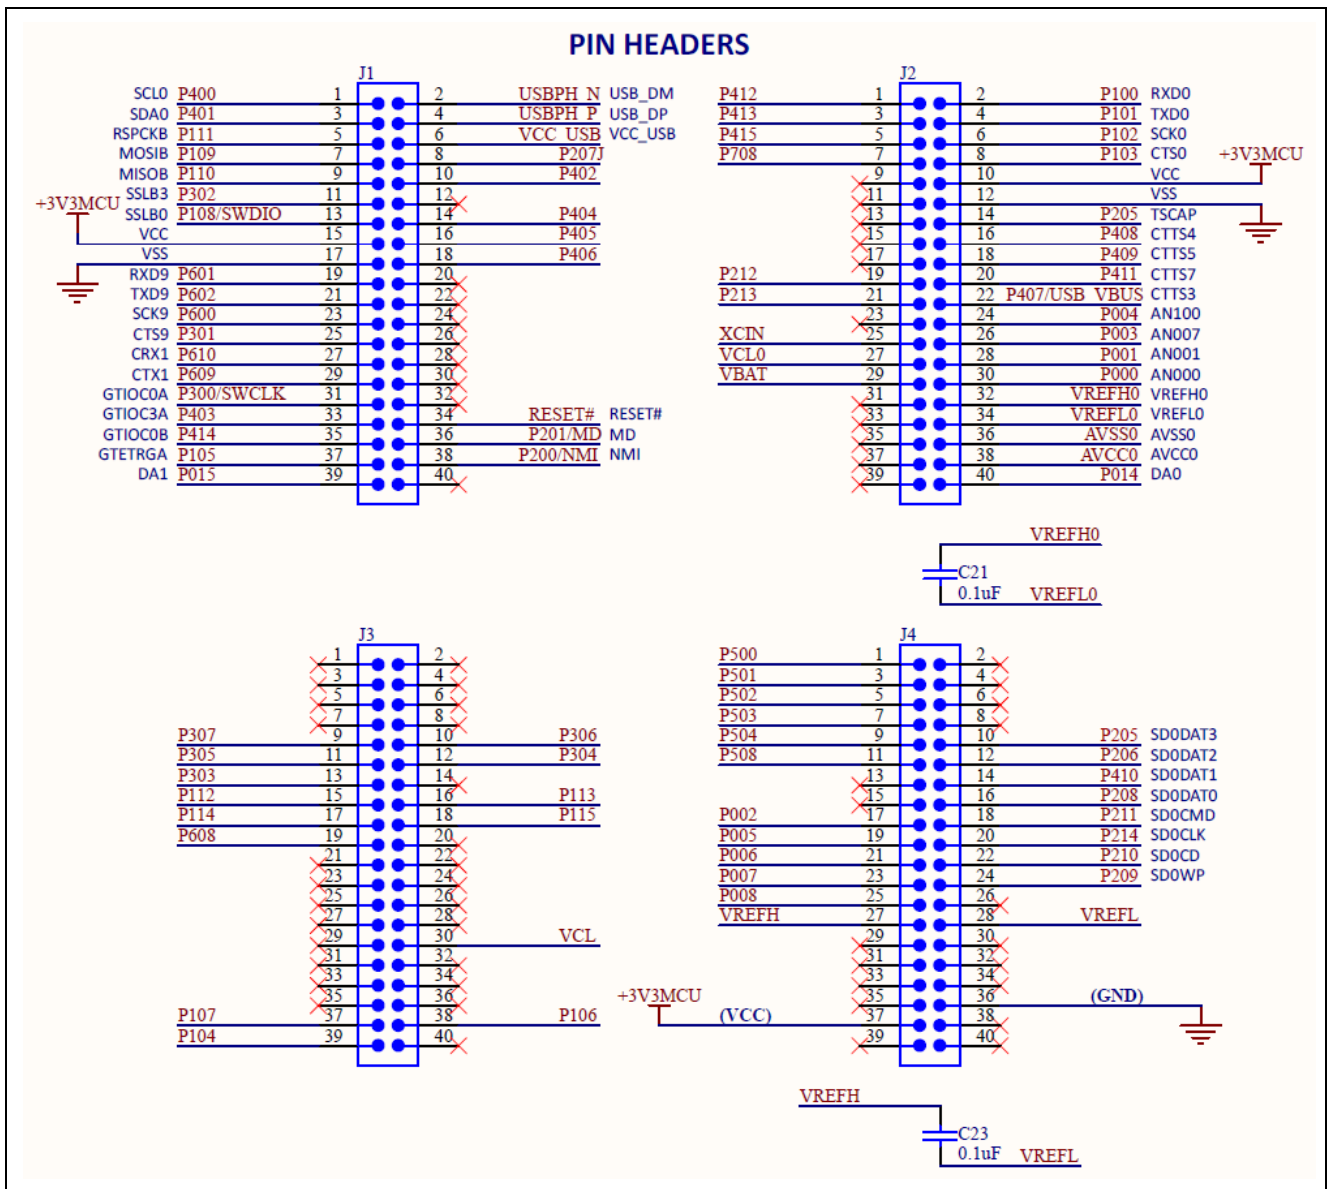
PIN HEADERS

J1

SCL0 P400 1 2 USBPH_N USB_DM
SDA0 P401 3 4 USBPH_P USB_DP
RSPCKB P111 5 6 VCC_USB VCC_USB
MOSIB P109 7 8 P207J
MISOB P110 9 10 P402
SSLB3 P302 11 12
+3V3MCU SSLB0 P108/SWDIO 13 14 P404
VCC 15 16 P405
VSS 17 18 P406
RXD9 P601 19 20
TXD9 P602 21 22
SCK9 P600 23 24
CTS9 P301 25 26
CRX1 P610 27 28
CTX1 P609 29 30
GTIOC0A P300/SWCLK 31 32
GTIOC3A P403 33 34 RESET# RESET#
GTIOC0B P414 35 36 P201/MD MD
GTETRGA P105 37 38 P200/NMI NMI
DA1 P015 39 40

J2

P412 1 2 P100 RXD0
P413 3 4 P101 TXD0
P415 5 6 P102 SCK0
P708 7 8 P103 CTS0 +3V3MCU
9 10 VCC
11 12 VSS
13 14 P205 TSCAP
15 16 P408 CTTS4
17 18 P409 CTTS5
P212 19 20 P411 CTTS7
P213 21 22 P407/USB_VBUS CTTS3
23 24 P004 AN100
XCIN 25 26 P003 AN007
VCL0 27 28 P001 AN001
VBAT 29 30 P000 AN000
31 32 VREFH0 VREFH0
33 34 VREFL0 VREFL0
35 36 AVSS0 AVSS0
37 38 AVCC0 AVCC0
39 40 P014 DA0

VREFH0
C21
0.1uF VREFL0

J3

1 2
3 4
5 6
7 8
P307 9 10 P306
P305 11 12 P304
P303 13 14
P112 15 16 P113
P114 17 18 P115
P608 19 20
21 22
23 24
25 26
27 28
29 30 VCL
31 32
33 34
35 36
P107 37 38 P106
P104 39 40

J4

P500 1 2
P501 3 4
P502 5 6
P503 7 8
P504 9 10 P205 SD0DAT3
P508 11 12 P206 SD0DAT2
13 14 P410 SD0DAT1
15 16 P208 SD0DAT0
P002 17 18 P211 SD0CMD
P005 19 20 P214 SD0CLK
P006 21 22 P210 SD0CD
P007 23 24 P209 SD0WP
P008 25 26
VREFH 27 28 VREFL
29 30
31 32
33 34
+3V3MCU 35 36 (GND)
(VCC) 37 38
39 40

VREFH
C23
0.1uF VREFL